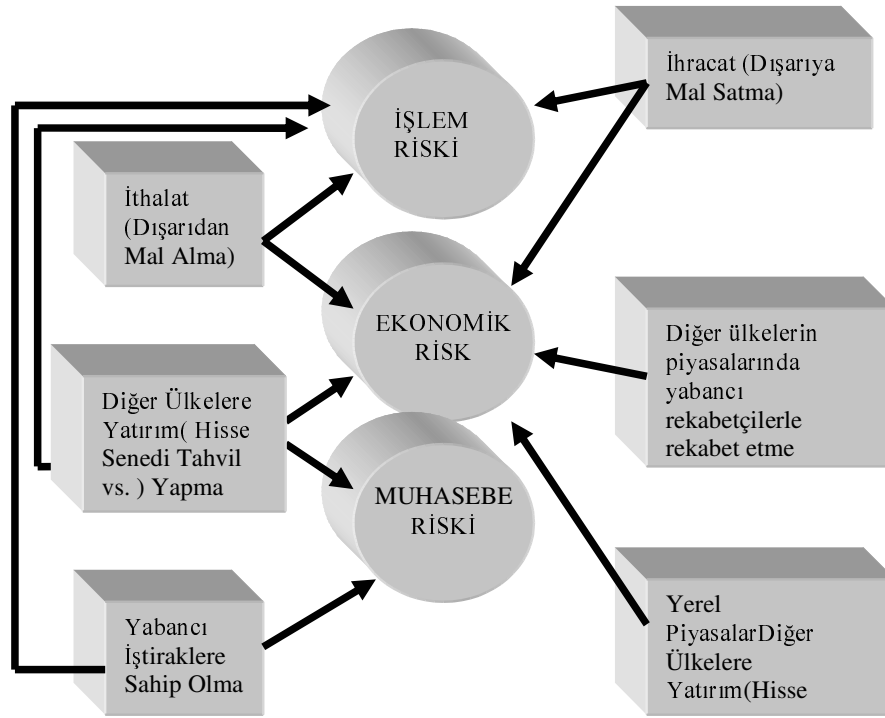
İŞLEM RİSKİ

İhracat (Dışarıya Mal Satma)

İthalat (Dışarıdan Mal Alma)

EKONOMİK RİSK

Diğer ülkelerin piyasalarında yabancı rekabetçilerle rekabet etme

Diğer Ülkelere Yatırım( Hisse Senedi Tahvil vs. ) Yapma

MUHASEBE RİSKİ

Yabancı İştiraklere Sahip Olma

Yerel PiyasalarDiğer Ülkelere Yatırım(Hisse